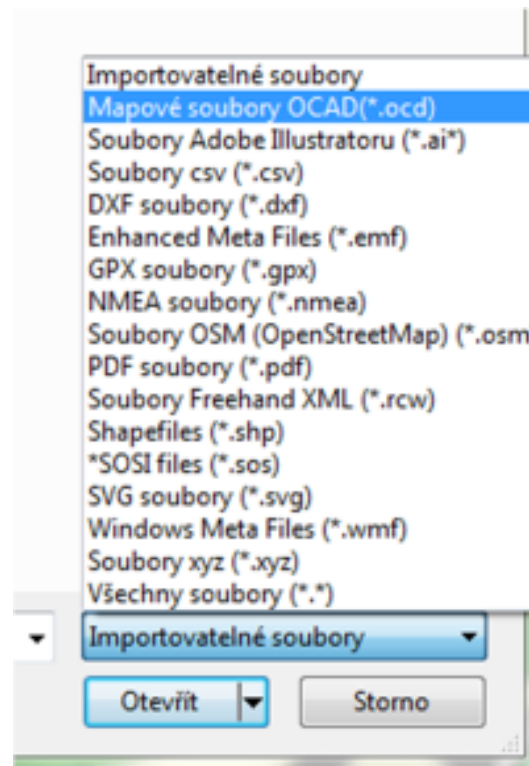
Importovatelné soubory
Mapové soubory OCAD(*.ocd)
Soubory Adobe Illustratoru (*.ai*)
Soubory csv (*.csv)
DXF soubory (*.dxf)
Enhanced Meta Files (*.emf)
GPX soubory (*.gpx)
NMEA soubory (*.nmea)
Soubory OSM (OpenStreetMap) (*.osm
PDF soubory (*.pdf)
Soubory Freehand XML (*.rcw)
Shapefiles (*.shp)
*SOSI files (*.sos)
SVG soubory (*.svg)
Windows Meta Files (*.wmf)
Soubory xyz (*.xyz)
Všechny soubory (*.*)

Importovatelné soubory

Otevřít

Storno